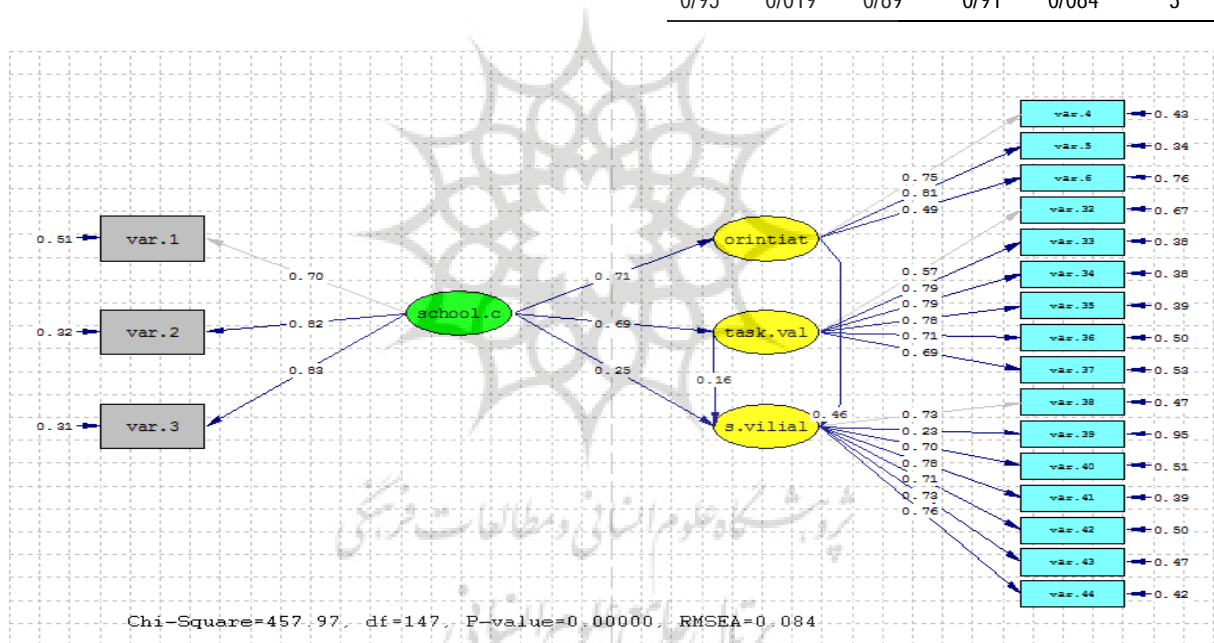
0/95 0/019 0/89 0/91 0/084 5

0.51 var.1
0.32 var.2
0.31 var.3
0.70
0.82
0.83
school.c
0.71
0.69
0.25
0.16
orintiat
task.val
s.vilial
0.46
0.75
0.81
0.49
0.57
0.79
0.79
0.78
0.71
0.69
0.73
0.23
0.70
0.78
0.71
0.73
0.76
var.4 0.43
var.5 0.34
var.6 0.76
var.32 0.67
var.33 0.38
var.34 0.38
var.35 0.39
var.36 0.50
var.37 0.53
var.38 0.47
var.39 0.95
var.40 0.51
var.41 0.39
var.42 0.50
var.43 0.47
var.44 0.42

Chi-Square=457.97, df=147, P-value=0.00000, RMSEA=0.084

پژوهشگاه علوم انسانی و مطالعات فرهنگی
پرتال جامع علوم انسانی